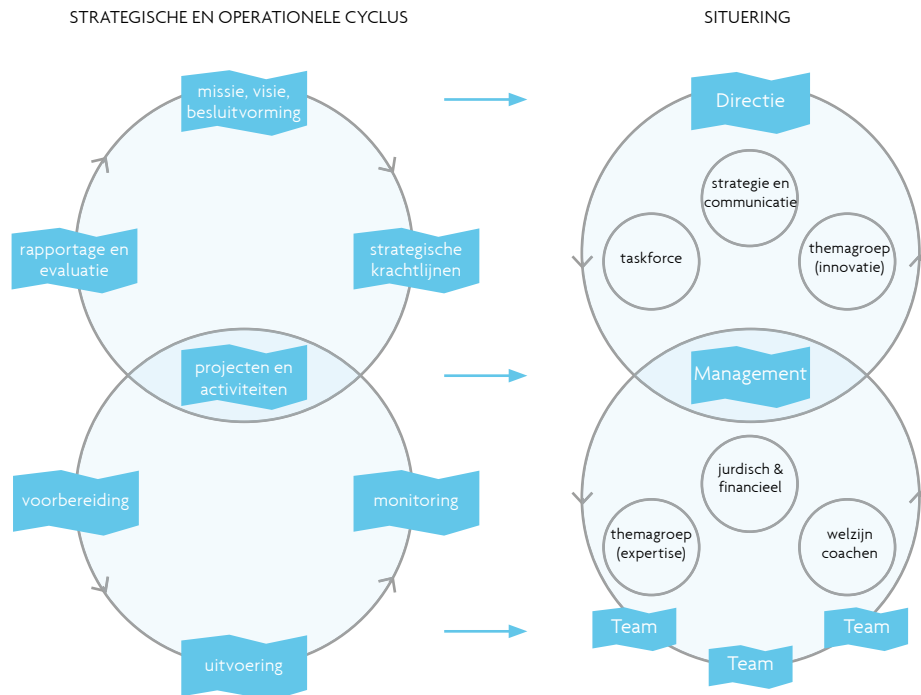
STRATEGISCHE EN OPERATIONELE CYCLUS

missie, visie, besluitvorming

rapportage en evaluatie

strategische krachtlijnen

projecten en activiteiten

voorbereiding

monitoring

uitvoering

SITUERING

Directie

strategie en communicatie

taskforce

themagroep (innovatie)

Management

jurdisch & financieel

themagroep (expertise)

welzijn coachen

Team

Team

Team